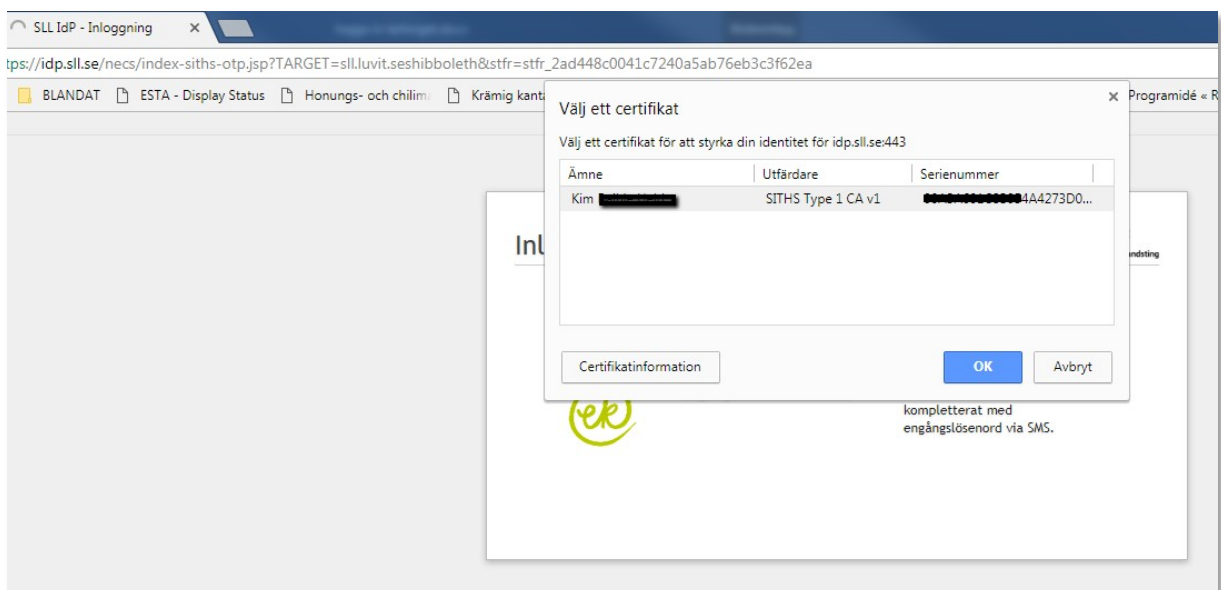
SLL IdP - Inloggning ×

tps://idp.sll.se/necs/index-siths-otp.jsp?TARGET=sll.luvit.seshibboleth&stfr=stfr_2ad448c0041c7240a5ab76eb3c3f62ea

BLANDAT ESTA - Display Status Honungs- och chilim Krämig kant Programidé « R

Välj ett certifikat ×

Välj ett certifikat för att styrka din identitet för idp.sll.se:443

| Ämne | Utfärdare | Serienummer |
|---|---|---|
| Kim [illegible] | SITHS Type 1 CA v1 | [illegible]4A4273D0... |

Certifikatinformation

OK Avbryt

Inl

ndsting

kompletterat med engångslösenord via SMS.